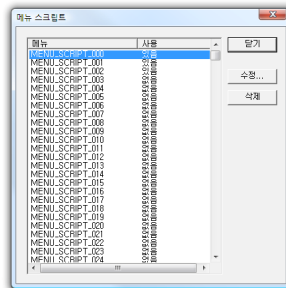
메뉴 스크립트

| 메뉴 | 사용 |
|---|---|
| MENU_SCRIPT_000 | 사용 |
| MENU_SCRIPT_001 | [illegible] |
| MENU_SCRIPT_002 | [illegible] |
| MENU_SCRIPT_003 | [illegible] |
| MENU_SCRIPT_004 | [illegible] |
| MENU_SCRIPT_005 | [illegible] |
| MENU_SCRIPT_006 | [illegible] |
| MENU_SCRIPT_007 | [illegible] |
| MENU_SCRIPT_008 | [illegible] |
| MENU_SCRIPT_009 | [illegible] |
| MENU_SCRIPT_010 | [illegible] |
| MENU_SCRIPT_011 | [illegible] |
| MENU_SCRIPT_012 | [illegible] |
| MENU_SCRIPT_013 | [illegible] |
| MENU_SCRIPT_014 | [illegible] |
| MENU_SCRIPT_015 | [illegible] |
| MENU_SCRIPT_016 | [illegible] |
| MENU_SCRIPT_017 | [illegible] |
| MENU_SCRIPT_018 | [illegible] |
| MENU_SCRIPT_019 | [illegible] |
| MENU_SCRIPT_020 | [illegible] |
| MENU_SCRIPT_021 | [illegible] |
| MENU_SCRIPT_022 | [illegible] |
| MENU_SCRIPT_023 | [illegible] |
| MENU_SCRIPT_024 | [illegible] |

닫기
수정...
삭제